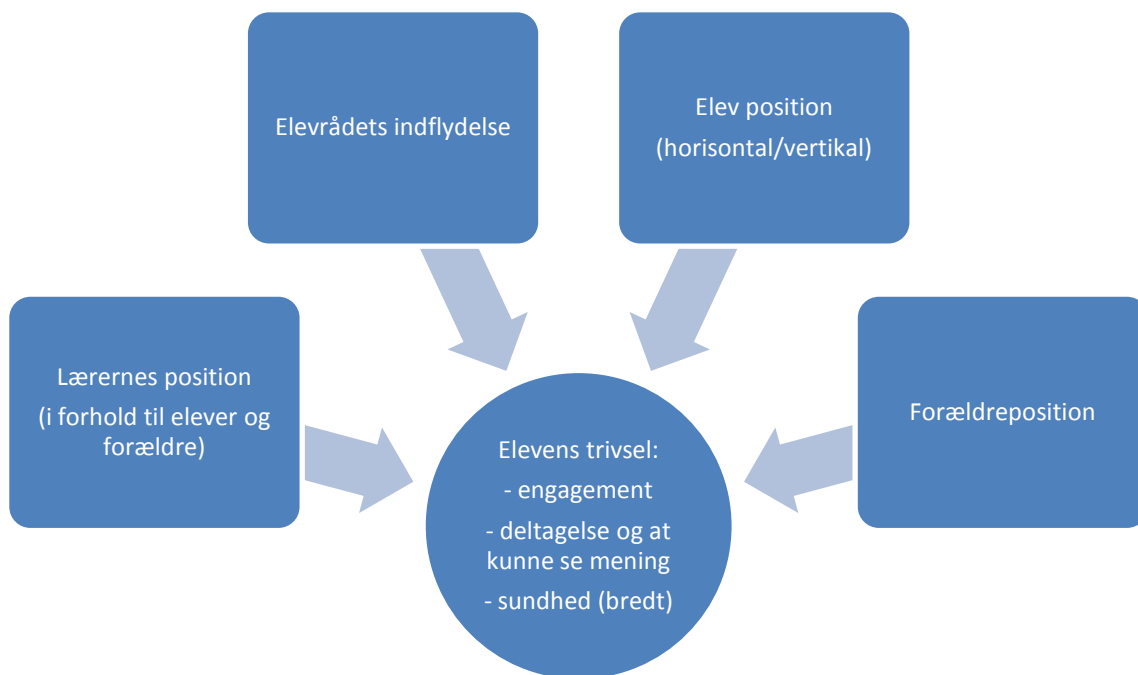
Elevrådets indflydelse

Elev position

(horisontal/vertikal)

Lærernes position

(i forhold til elever og forældre)

Forældreposition

Elevens trivsel:

- engagement

- deltagelse og at kunne se mening

- sundhed (bredt)